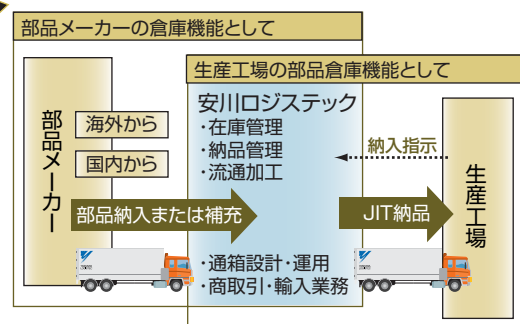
部品メーカーの倉庫機能として

生産工場の部品倉庫機能として

部品メーカー

海外から

国内から

安川ロジステック
・在庫管理
・納品管理
・流通加工

納入指示

部品納入または補充

JIT納品

生産工場

・通箱設計・運用
・商取引・輸入業務